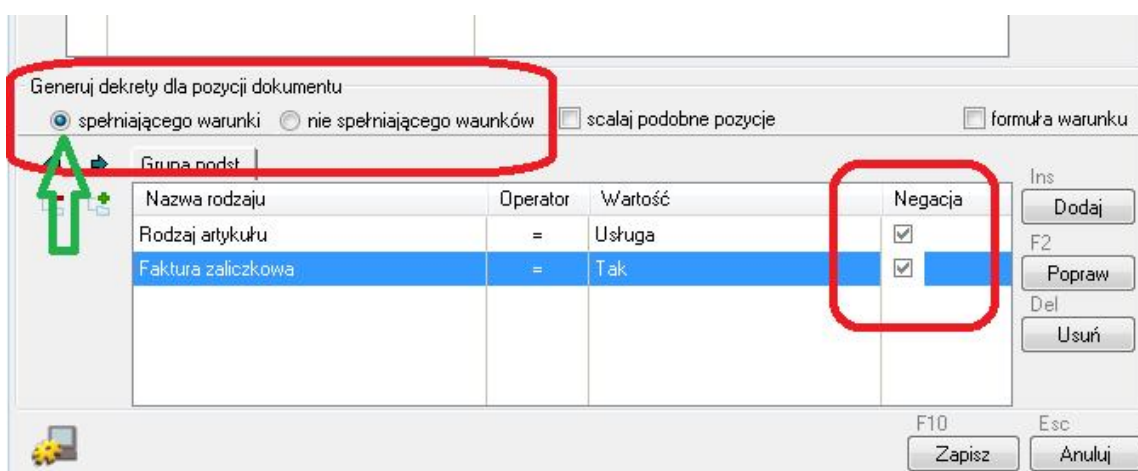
Generuj dekrety dla pozycji dokumentu

spełniającego warunki   nie spełniającego waunków   scalaj podobne pozycje   formuła warunku

Grupa podst

| Nazwa rodzaju | Operator | Wartość | Negacja |
|---|---|---|---|
| Rodzaj artykułu | = | Usługa | ☑ |
| Faktura zaliczkowa | = | Tak | ☑ |

Ins
Dodaj
F2
Popraw
Del
Usuń

F10
Zapisz
Esc
Anuluj